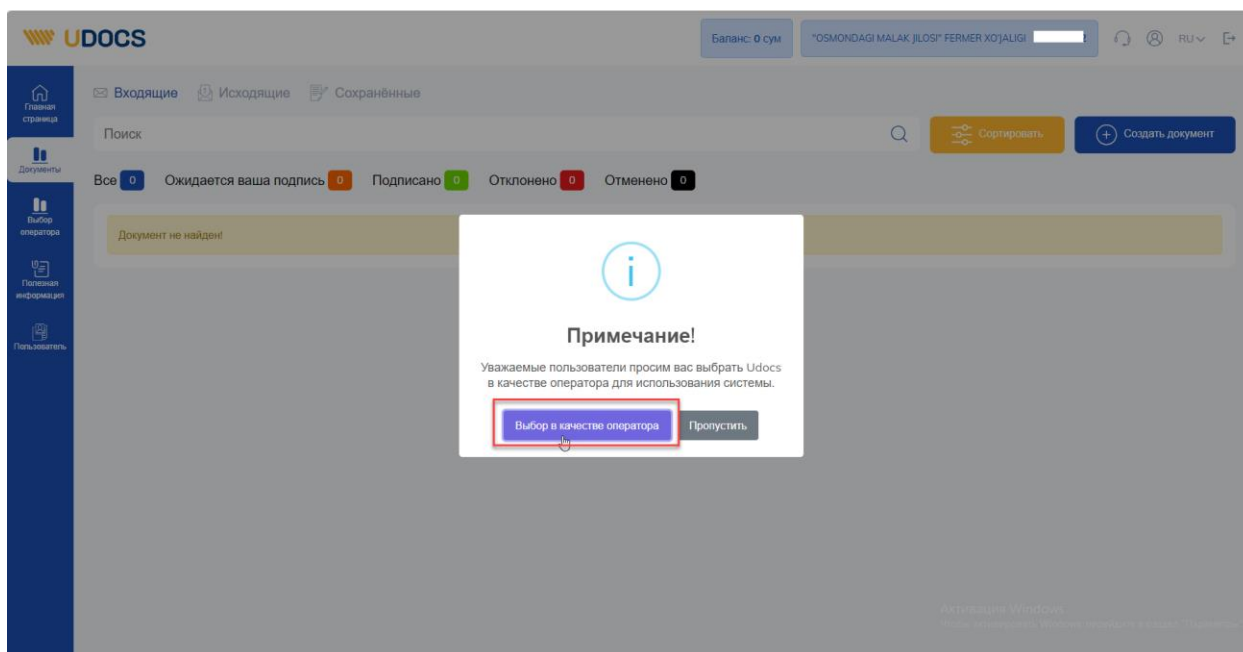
UDOCS

Баланс: 0 сум

"OSMONDAGI MALAK JILOSI" FERMER XO'JALIGI

RU

Главная страница

Документы

Выбор оператора

Полезная информация

Пользователь

Входящие Исходящие Сохранённые

Поиск

Сортировать

Создать документ

Все 0 Ожидается ваша подпись 0 Подписано 0 Отклонено 0 Отменено 0

Документ не найден!

Примечание!

Уважаемые пользователи просим вас выбрать Udocs в качестве оператора для использования системы.

Выбор в качестве оператора

Пропустить

Активация Windows
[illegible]